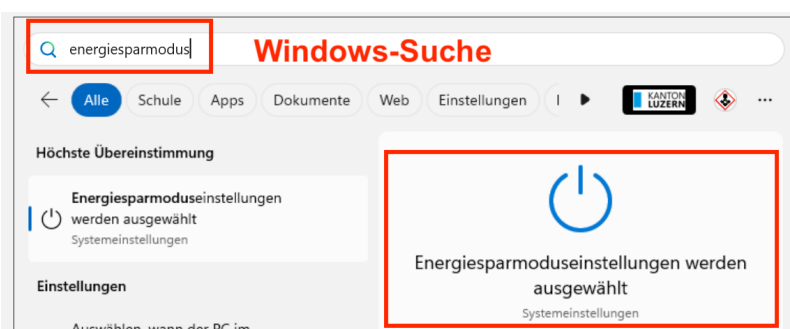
energiesparmodus

Windows-Suche

Alle Schule Apps Dokumente Web Einstellungen I

KANTON LUZERN

...

Höchste Übereinstimmung

Energiesparmoduseinstellungen werden ausgewählt
Systemeinstellungen

Einstellungen

Auswählen, wann der PC im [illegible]

Energiesparmoduseinstellungen werden ausgewählt
Systemeinstellungen